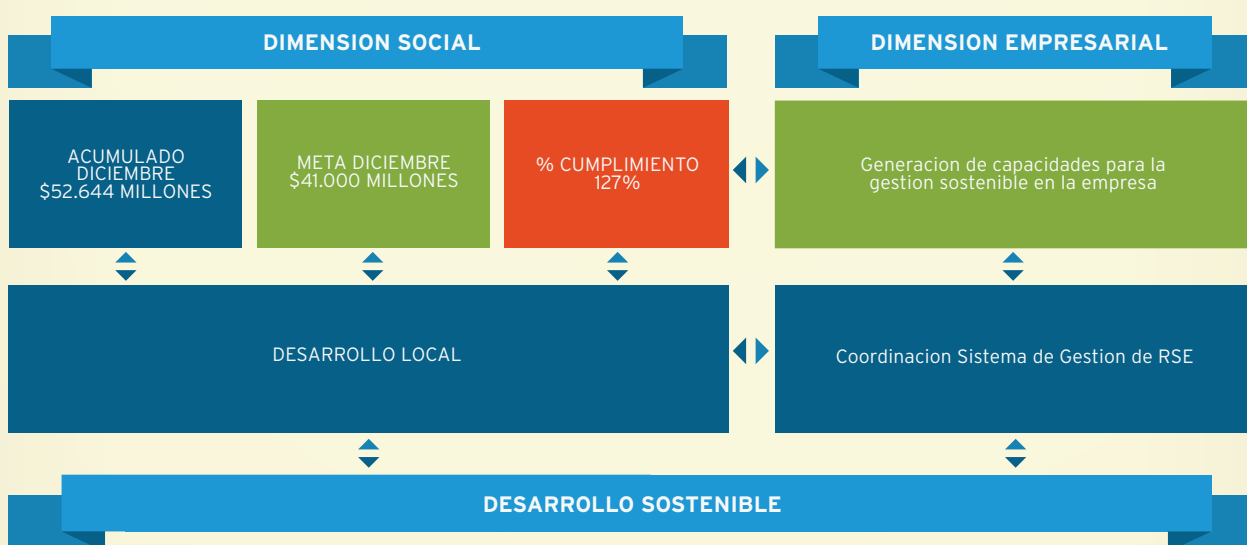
DIMENSION SOCIAL

DIMENSION EMPRESARIAL

ACUMULADO DICIEMBRE $52.644 MILLONES

META DICIEMBRE $41.000 MILLONES

% CUMPLIMIENTO 127%

Generacion de capacidades para la gestion sostenible en la empresa

DESARROLLO LOCAL

Coordinacion Sistema de Gestion de RSE

DESARROLLO SOSTENIBLE